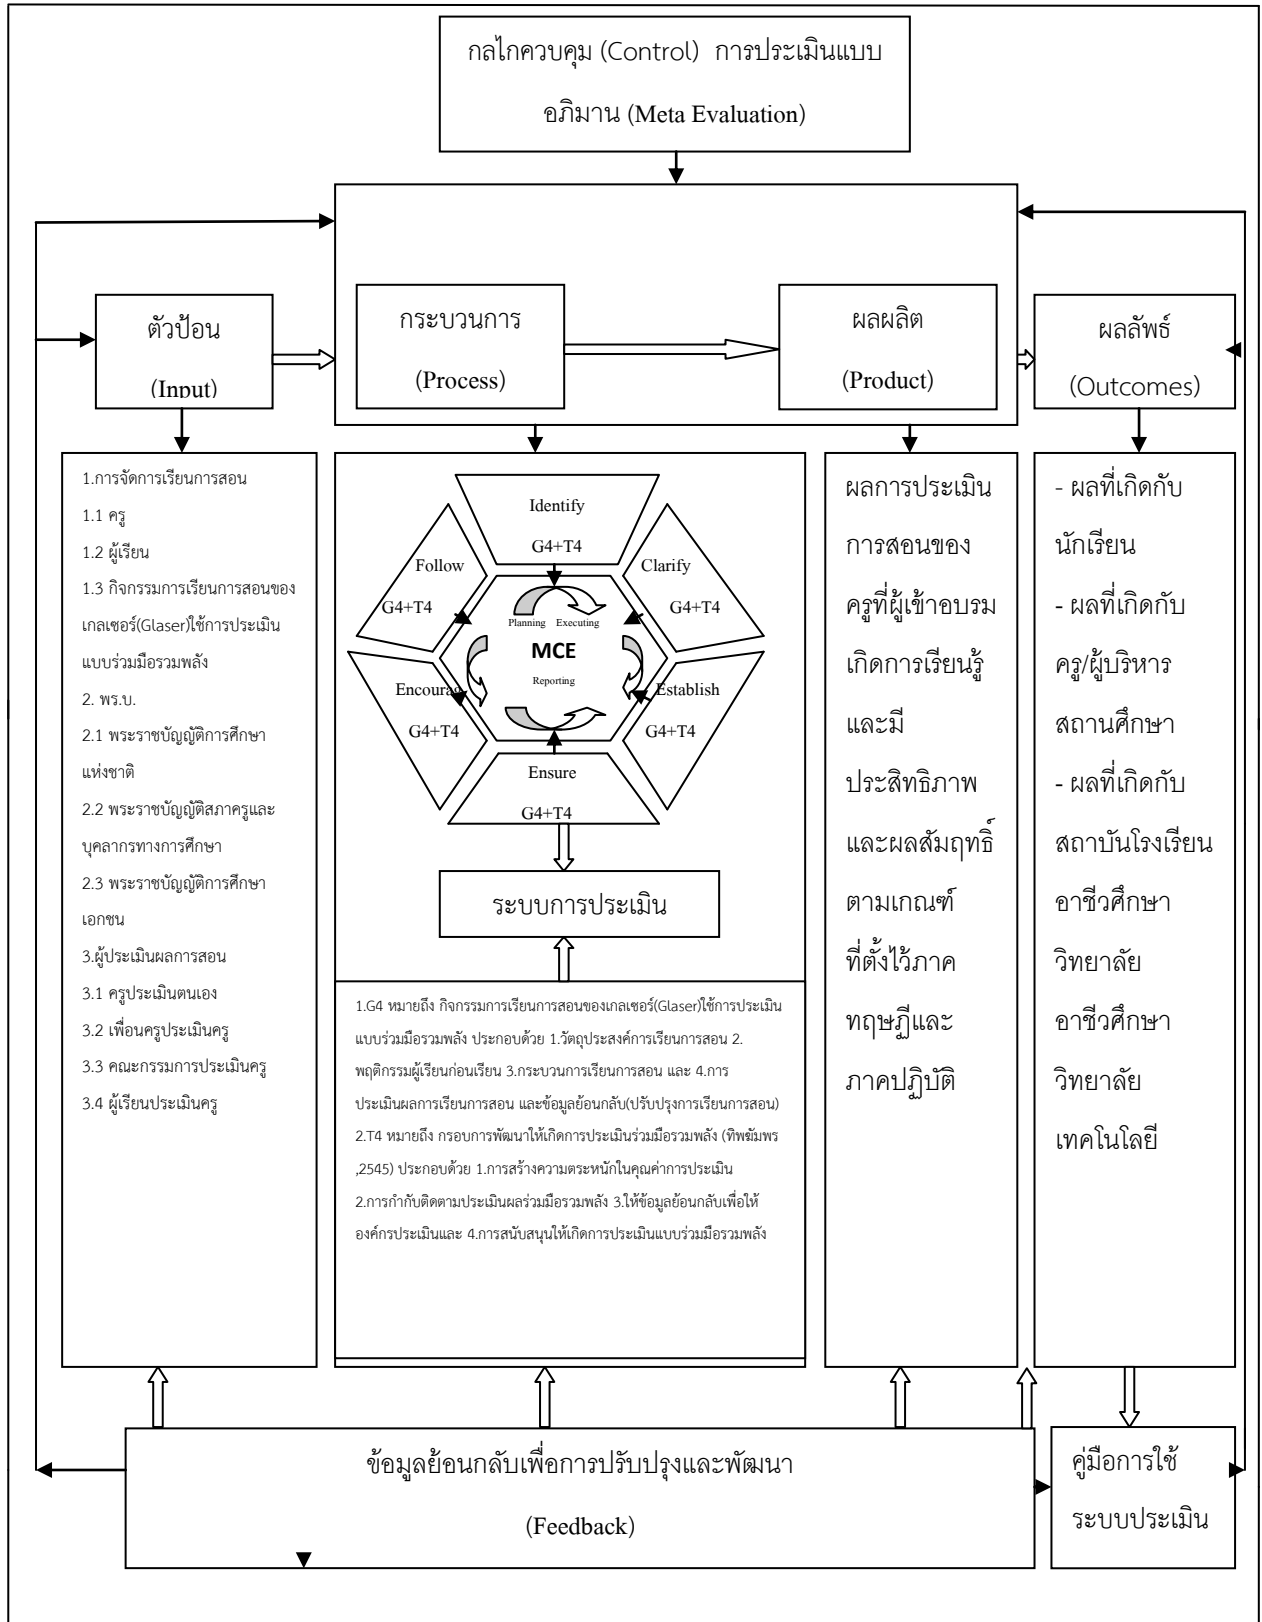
กลไกควบคุม (Control) การประเมินแบบอภิมาน (Meta Evaluation)

ตัวป้อน (Input)

กระบวนการ (Process)

ผลผลิต (Product)

ผลลัพธ์ (Outcomes)

1.การจัดการเรียนการสอน
1.1 ครู
1.2 ผู้เรียน
1.3 กิจกรรมการเรียนการสอนของเกลเซอร์(Glaser)ใช้การประเมินแบบร่วมมือรวมพลัง
2. พร.บ.
2.1 พระราชบัญญัติการศึกษาแห่งชาติ
2.2 พระราชบัญญัติสภาครูและบุคลากรทางการศึกษา
2.3 พระราชบัญญัติการศึกษาเอกชน
3.ผู้ประเมินผลการสอน
3.1 ครูประเมินตนเอง
3.2 เพื่อนครูประเมินครู
3.3 คณะกรรมการประเมินครู
3.4 ผู้เรียนประเมินครู

Identify
G4+T4
Follow
G4+T4
Clarify
G4+T4
Planning Executing
MCE
Reporting
Encourage
G4+T4
Establish
G4+T4
Ensure
G4+T4

ระบบการประเมิน

1.G4 หมายถึง กิจกรรมการเรียนการสอนของเกลเซอร์(Glaser)ใช้การประเมินแบบร่วมมือรวมพลัง ประกอบด้วย 1.วัตถุประสงค์การเรียนการสอน 2.พฤติกรรมผู้เรียนก่อนเรียน 3.กระบวนการเรียนการสอน และ 4.การประเมินผลการเรียนการสอน และข้อมูลย้อนกลับ(ปรับปรุงการเรียนการสอน)
2.T4 หมายถึง กรอบการพัฒนาให้เกิดการประเมินร่วมมือรวมพลัง (ทิพรัมพร ,2545) ประกอบด้วย 1.การสร้างความตระหนักในคุณค่าการประเมิน 2.การกำกับติดตามประเมินผลร่วมมือรวมพลัง 3.ให้ข้อมูลย้อนกลับเพื่อให้องค์กรประเมินและ 4.การสนับสนุนให้เกิดการประเมินแบบร่วมมือรวมพลัง

ผลการประเมินการสอนของครูที่ผู้เข้าอบรมเกิดการเรียนรู้และมีประสิทธิภาพและผลสัมฤทธิ์ตามเกณฑ์ที่ตั้งไว้ภาคทฤษฎีและภาคปฏิบัติ

- ผลที่เกิดกับนักเรียน
- ผลที่เกิดกับครู/ผู้บริหารสถานศึกษา
- ผลที่เกิดกับสถาบันโรงเรียนอาชีวศึกษา วิทยาลัยอาชีวศึกษา วิทยาลัยเทคโนโลยี

ข้อมูลย้อนกลับเพื่อการปรับปรุงและพัฒนา (Feedback)

คู่มือการใช้ระบบประเมิน